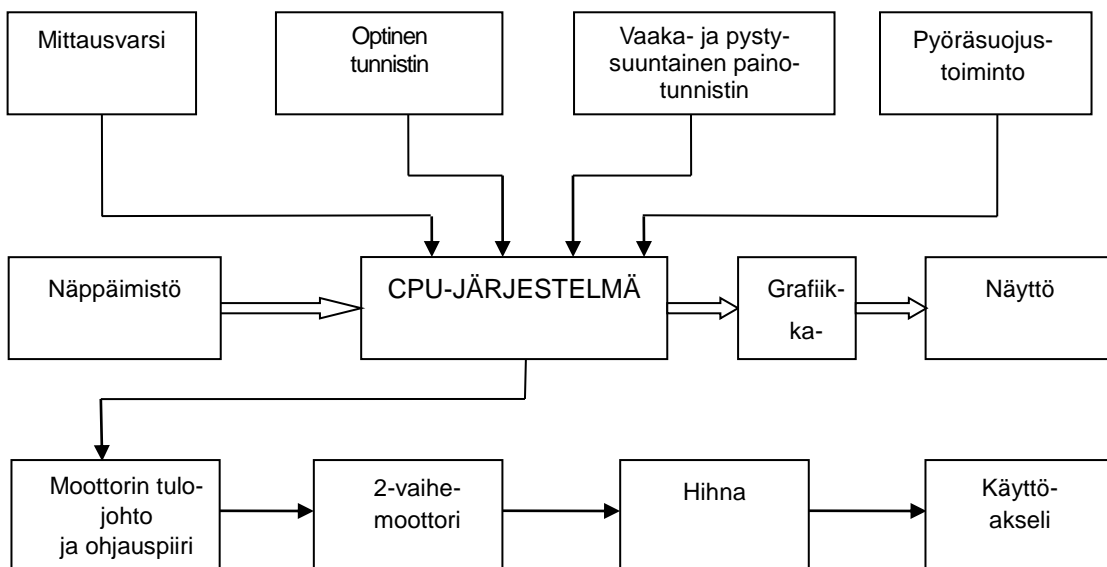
Mittausvarsi

Optinen tunnistin

Vaaka- ja pystysuuntainen painotunnistin

Pyöräsuojustoiminto

Näppäimistö

CPU-JÄRJESTELMÄ

Grafiik-ka-

Näyttö

Moottorin tulojohto ja ohjauspiiri

2-vaihemoottori

Hihna

Käyttöakseli